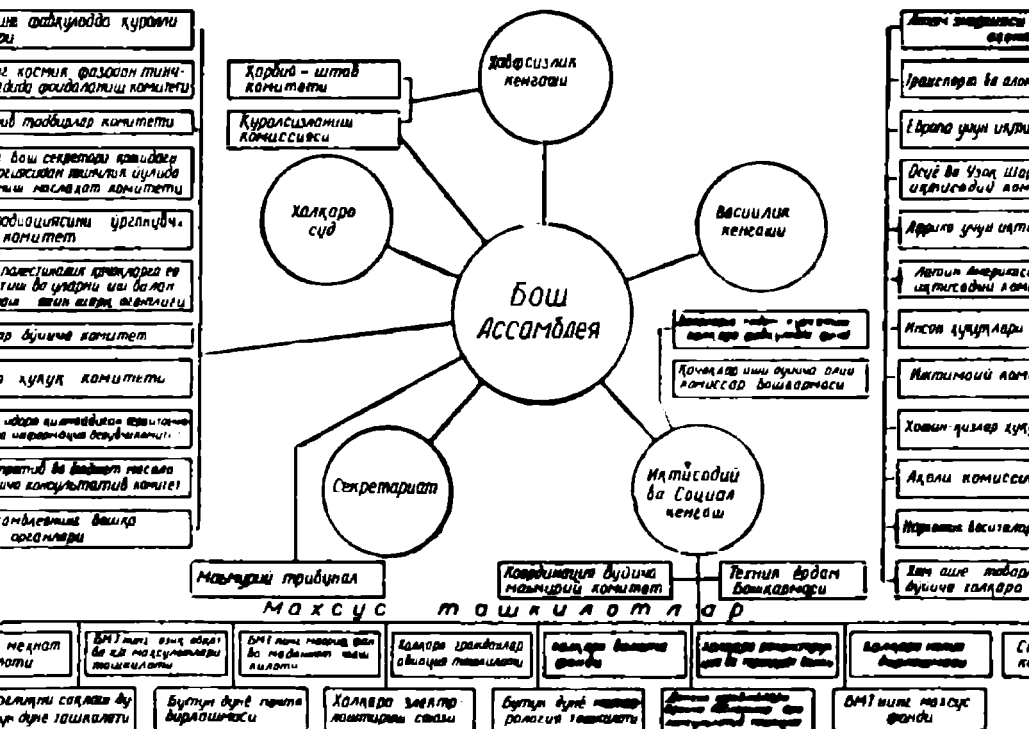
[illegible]ини фазоудда қурол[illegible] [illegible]ри

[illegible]г. космик фазодан тинч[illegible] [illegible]йда фойдаланиш комитети

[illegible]ий тадбирлар комитети

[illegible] бош секретари ҳамидаси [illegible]рисидан тинчлик йулида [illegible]ини масладат комитети

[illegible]кодоиясини ўрганувч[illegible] комитет

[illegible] палестиналик қочоқлар ва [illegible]тиш ва уларни иш билан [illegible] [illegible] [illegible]

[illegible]ор бўйича комитет

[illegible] хуқуқ комитети

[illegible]

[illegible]ратив ва бюджет масала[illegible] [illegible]ича консультатив комитет

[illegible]амблеянинг бошқа органлари

Харбий - штаб комитети

Қуролсизланиш комиссияси

Хавфсизлик кенгаши

Халқаро суд

Васийлик кенгаши

Бош Ассамблея

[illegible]

Қочоқлар иши бўйича олий комиссар бошқармаси

Секретариат

Иқтисодий ва Социал кенгаш

Маъмурий трибунал

Координация бўйича маъмурий комитет

Техник ёрдам бошқармаси

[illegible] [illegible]

Транспорт ва алоқ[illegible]

Европа учун иқт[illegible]

Осиё ва Узоқ Шар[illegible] иқтисодий ком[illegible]

Африка учун иқт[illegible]

Лотин Америкаси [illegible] иқтисодий ком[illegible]

Инсон ҳуқуқлари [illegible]

Ижтимоий ком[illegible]

Хотин-қизлар ҳуқ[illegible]

Аҳоли комисси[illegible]

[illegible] воситалар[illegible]

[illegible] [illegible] бўйича халқаро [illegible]

Махсус ташкилотлар

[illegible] меҳнат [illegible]оти

БМТнинг озиқ-овқат ва қ/х маҳсулотлари ташкилоти

БМТнинг маориф, фан ва маданият ишлари ташкилоти

Халқаро гражданлар авиация ташкилоти

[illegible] фонди

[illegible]

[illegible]

С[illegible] ко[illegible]

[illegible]ғлиқни сақлаш бу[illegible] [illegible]ун дунё ташкилоти

Бутун дунё почта бирлашмаси

Халқаро электроалоқа союзи

Бутун дунё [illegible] ташкилоти

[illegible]

БМТнинг махсус фонди